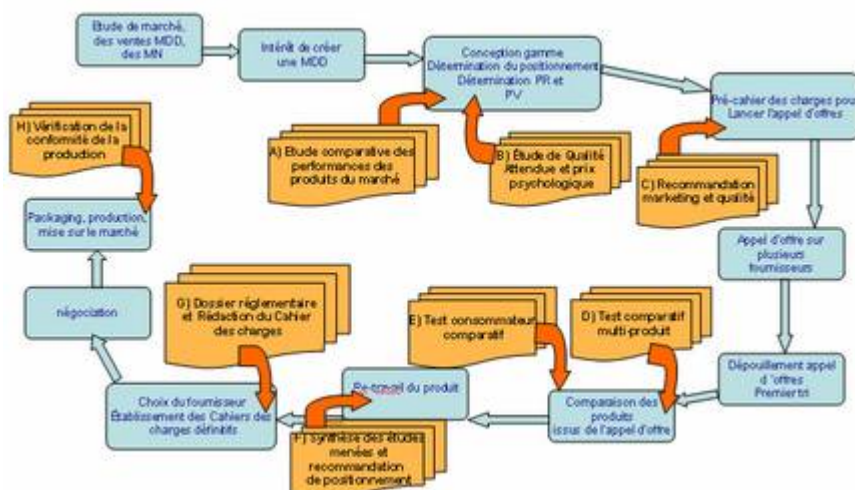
Etude de marché, des ventes MDD, des MN

Intérêt de créer une MDD

Conception gamme
Détermination du positionnement
Détermination PR et PV

Pré-cahier des charges pour Lancer l'appel d'offres

H) Vérification de la conformité de la production

A) Etude comparative des performances des produits du marché

B) Étude de Qualité Attendue et prix psychologique

C) Recommandation marketing et qualité

Packaging, production, mise sur le marché

Appel d'offre sur plusieurs fournisseurs

négociation

G) Dossier réglementaire et Rédaction du Cahier des charges

E) Test consommateur comparatif

D) Test comparatif multi-produit

Dépouillement appel d'offres Premier tri

Choix du fournisseur
Établissement des Cahiers des charges définitifs

Re-travail du produit

Comparaison des produits issus de l'appel d'offre

F) Synthèse des études menées et recommandation de positionnement